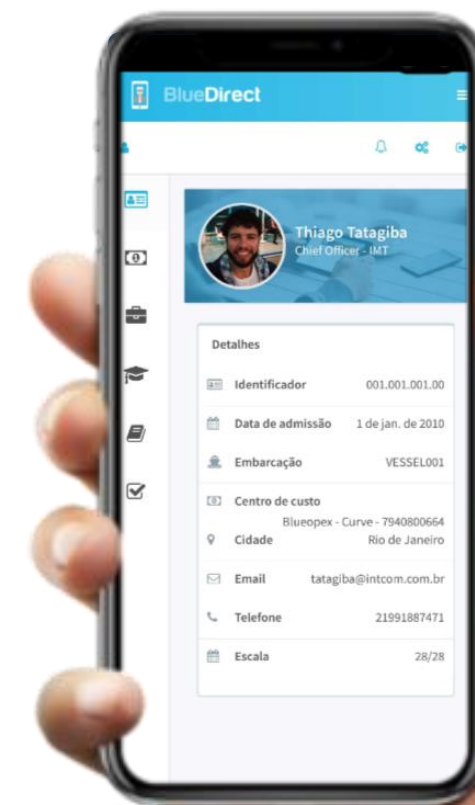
BlueDirect

Thiago Tatagiba
Chief Officer - IMT

Detalhes

| | |
|---|---|
| Identificador | 001.001.001.00 |
| Data de admissão | 1 de jan. de 2010 |
| Embarcação | VESSEL001 |
| Centro de custo | Blueopex - Curve - 7940800664 |
| Cidade | Rio de Janeiro |
| Email | tatagiba@intcom.com.br |
| Telefone | 21991887471 |
| Escala | 28/28 |